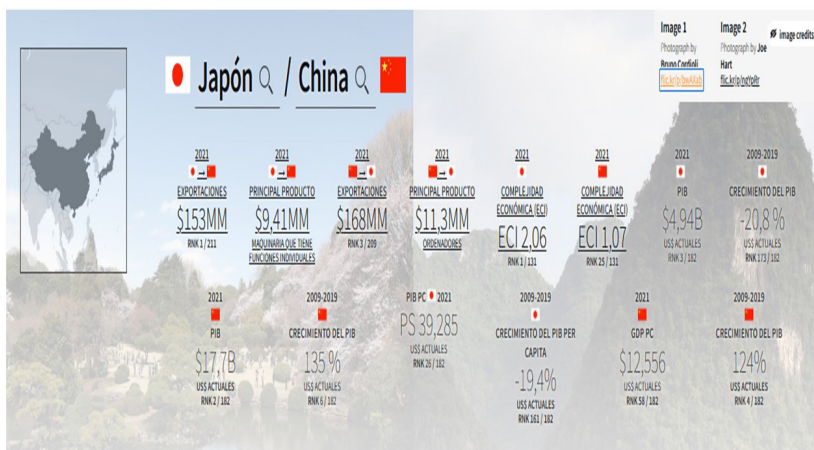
Japón / China

Image 1
Photograph by Bruno Cordioli
flic.kr/p/bwXfub

Image 2
Photograph by Joe Hart
flic.kr/p/bqtg8r

image credits

2021
EXPORTACIONES
$153MM
RNK 1 / 211

2021
PRINCIPAL PRODUCTO
$9,41MM
MAQUINARIA QUE TIENE FUNCIONES INDIVIDUALES

2021
EXPORTACIONES
$168MM
RNK 3 / 209

2021
PRINCIPAL PRODUCTO
$11,3MM
ORDENADORES

2021
COMPLEJIDAD ECONÓMICA (ECI)
ECI 2,06
RNK 1 / 131

2021
COMPLEJIDAD ECONÓMICA (ECI)
ECI 1,07
RNK 25 / 131

2021
PIB
$4,94B
US$ ACTUALES
RNK 3 / 182

2009-2019
CRECIMIENTO DEL PIB
-20,8 %
US$ ACTUALES
RNK 173 / 182

2021
PIB
$17,7B
US$ ACTUALES
RNK 2 / 182

2009-2019
CRECIMIENTO DEL PIB
135 %
US$ ACTUALES
RNK 6 / 182

PIB PC 2021
PS 39,285
US$ ACTUALES
RNK 26 / 182

2009-2019
CRECIMIENTO DEL PIB PER CAPITA
-19,4%
US$ ACTUALES
RNK 161 / 182

2021
GDP PC
$12,556
US$ ACTUALES
RNK 58 / 182

2009-2019
CRECIMIENTO DEL PIB
124%
US$ ACTUALES
RNK 4 / 182